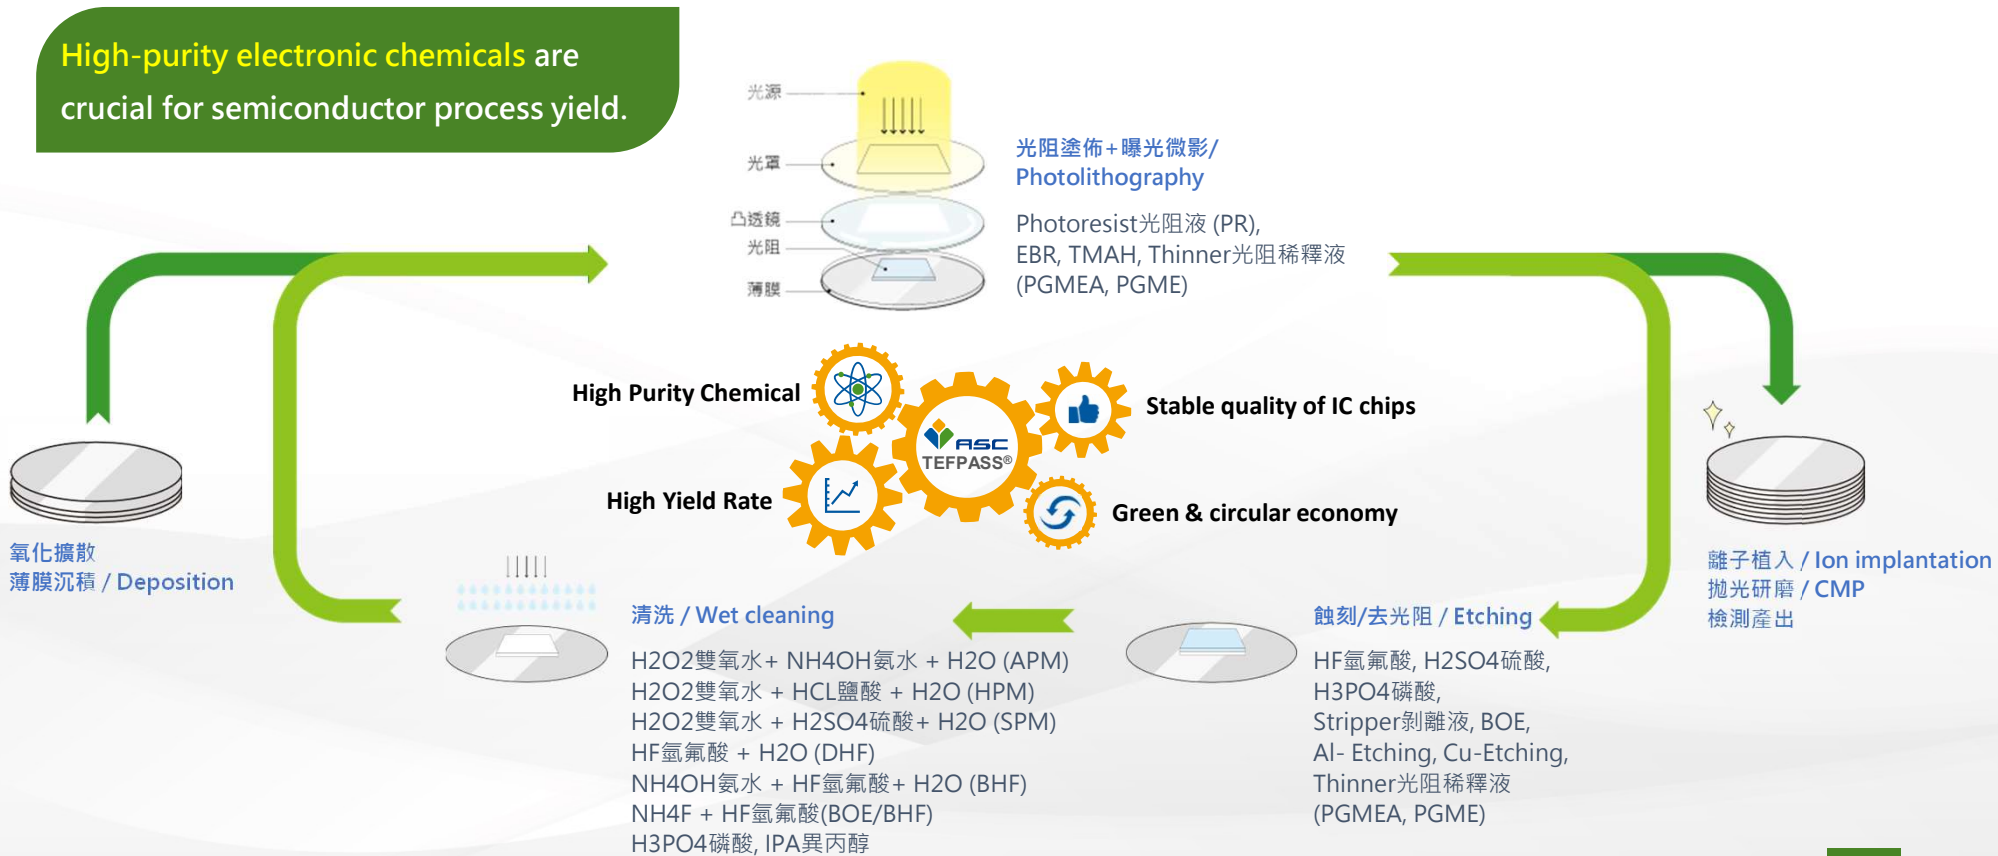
High-purity electronic chemicals are crucial for semiconductor process yield.

光源
光罩
凸透鏡
光阻
薄膜

光阻塗佈+曝光微影/
Photolithography

Photoresist光阻液 (PR),
EBR, TMAH, Thinner光阻稀釋液
(PGMEA, PGME)

High Purity Chemical

ASC
TEFPASS®

Stable quality of IC chips

High Yield Rate

Green & circular economy

氧化擴散
薄膜沉積 / Deposition

離子植入 / Ion implantation
拋光研磨 / CMP
檢測產出

清洗 / Wet cleaning

H2O2雙氧水+ NH4OH氨水 + H2O (APM)
H2O2雙氧水 + HCL鹽酸 + H2O (HPM)
H2O2雙氧水 + H2SO4硫酸+ H2O (SPM)
HF氫氟酸 + H2O (DHF)
NH4OH氨水 + HF氫氟酸+ H2O (BHF)
NH4F + HF氫氟酸(BOE/BHF)
H3PO4磷酸, IPA異丙醇

蝕刻/去光阻 / Etching

HF氫氟酸, H2SO4硫酸,
H3PO4磷酸,
Stripper剝離液, BOE,
Al- Etching, Cu-Etching,
Thinner光阻稀釋液
(PGMEA, PGME)